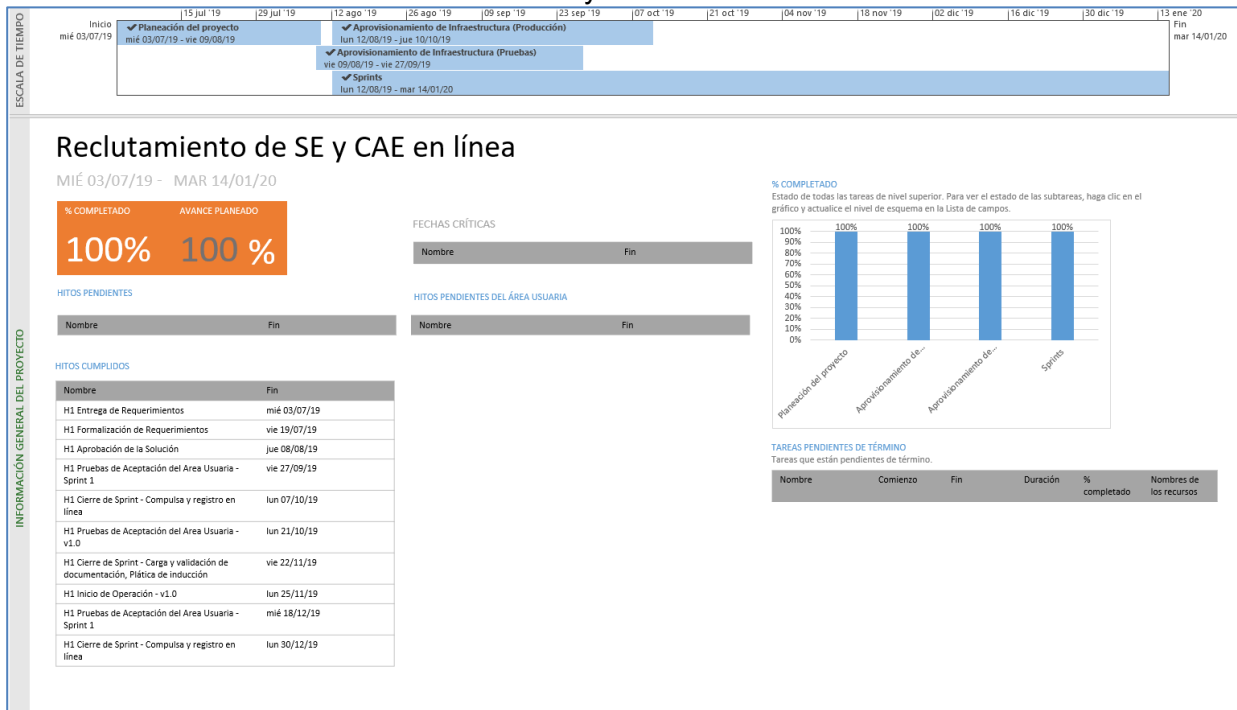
ESCALA DE TIEMPO

Inicio
mié 03/07/19

15 jul '19 | 29 jul '19 | 12 ago '19 | 26 ago '19 | 09 sep '19 | 23 sep '19 | 07 oct '19 | 21 oct '19 | 04 nov '19 | 18 nov '19 | 02 dic '19 | 16 dic '19 | 30 dic '19 | 13 ene '20

Fin
mar 14/01/20

✔Planeación del proyecto
mié 03/07/19 - vie 09/08/19

✔Aprovisionamiento de Infraestructura (Producción)
lun 12/08/19 - jue 10/10/19

✔Aprovisionamiento de Infraestructura (Pruebas)
vie 09/08/19 - vie 27/09/19

✔Sprints
lun 12/08/19 - mar 14/01/20

INFORMACIÓN GENERAL DEL PROYECTO

Reclutamiento de SE y CAE en línea

MIÉ 03/07/19 - MAR 14/01/20

% COMPLETADO
100%

AVANCE PLANEADO
100 %

FECHAS CRÍTICAS

| Nombre | Fin |
|---|---|

HITOS PENDIENTES

| Nombre | Fin |
|---|---|

HITOS PENDIENTES DEL ÁREA USUARIA

| Nombre | Fin |
|---|---|

HITOS CUMPLIDOS

| Nombre | Fin |
|---|---|
| H1 Entrega de Requerimientos | mié 03/07/19 |
| H1 Formalización de Requerimientos | vie 19/07/19 |
| H1 Aprobación de la Solución | jue 08/08/19 |
| H1 Pruebas de Aceptación del Area Usuaria - Sprint 1 | vie 27/09/19 |
| H1 Cierre de Sprint - Compulsa y registro en línea | lun 07/10/19 |
| H1 Pruebas de Aceptación del Area Usuaria - v1.0 | lun 21/10/19 |
| H1 Cierre de Sprint - Carga y validación de documentación, Plática de inducción | vie 22/11/19 |
| H1 Inicio de Operación - v1.0 | lun 25/11/19 |
| H1 Pruebas de Aceptación del Area Usuaria - Sprint 1 | mié 18/12/19 |
| H1 Cierre de Sprint - Compulsa y registro en línea | lun 30/12/19 |

% COMPLETADO
Estado de todas las tareas de nivel superior. Para ver el estado de las subtareas, haga clic en el gráfico y actualice el nivel de esquema en la Lista de campos.

100% 90% 80% 70% 60% 50% 40% 30% 20% 10% 0%

100% 100% 100% 100%

Planeación del proyecto
Aprovisionamiento de...
Aprovisionamiento de...
Sprints

TAREAS PENDIENTES DE TÉRMINO
Tareas que están pendientes de término.

| Nombre | Comienzo | Fin | Duración | % completado | Nombres de los recursos |
|---|---|---|---|---|---|